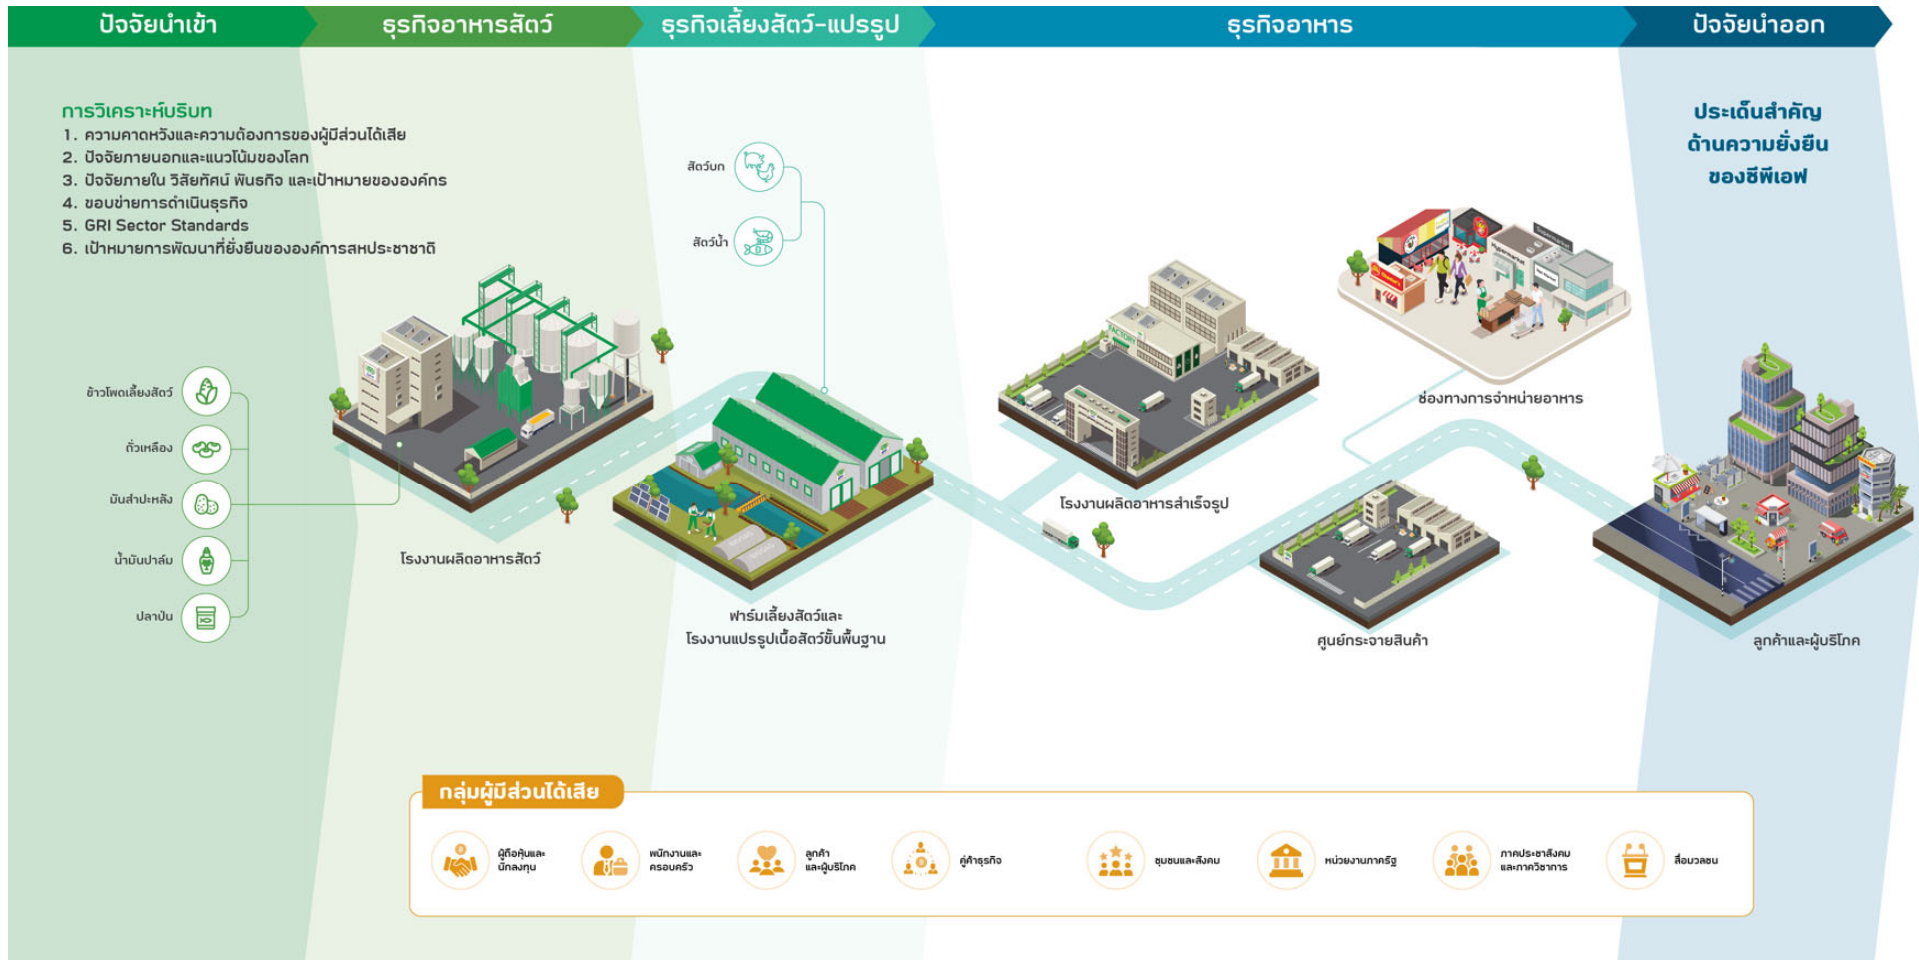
ปัจจัยนำเข้า
ธุรกิจอาหารสัตว์
ธุรกิจเลี้ยงสัตว์-แปรรูป
ธุรกิจอาหาร
ปัจจัยนำออก

การวิเคราะห์บริบท
1. ความคาดหวังและความต้องการของผู้มีส่วนได้เสีย
2. ปัจจัยภายนอกและแนวโน้มของโลก
3. ปัจจัยภายใน วิสัยทัศน์ พันธกิจ และเป้าหมายขององค์กร
4. ขอบข่ายการดำเนินธุรกิจ
5. GRI Sector Standards
6. เป้าหมายการพัฒนาที่ยั่งยืนขององค์การสหประชาชาติ

ประเด็นสำคัญ
ด้านความยั่งยืน
ของซีพีเอฟ

สัตว์บก
สัตว์น้ำ

ข้าวโพดเลี้ยงสัตว์
ถั่วเหลือง
มันสำปะหลัง
น้ำมันปาล์ม
ปลาป่น

โรงงานผลิตอาหารสัตว์
ฟาร์มเลี้ยงสัตว์และ
โรงงานแปรรูปเนื้อสัตว์ขั้นพื้นฐาน
โรงงานผลิตอาหารสำเร็จรูป
ช่องทางการจำหน่ายอาหาร
ศูนย์กระจายสินค้า
ลูกค้าและผู้บริโภค

กลุ่มผู้มีส่วนได้เสีย
ผู้ถือหุ้นและนักลงทุน
พนักงานและครอบครัว
ลูกค้าและผู้บริโภค
คู่ค้าธุรกิจ
ชุมชนและสังคม
หน่วยงานภาครัฐ
ภาคประชาสังคมและภาควิชาการ
สื่อมวลชน